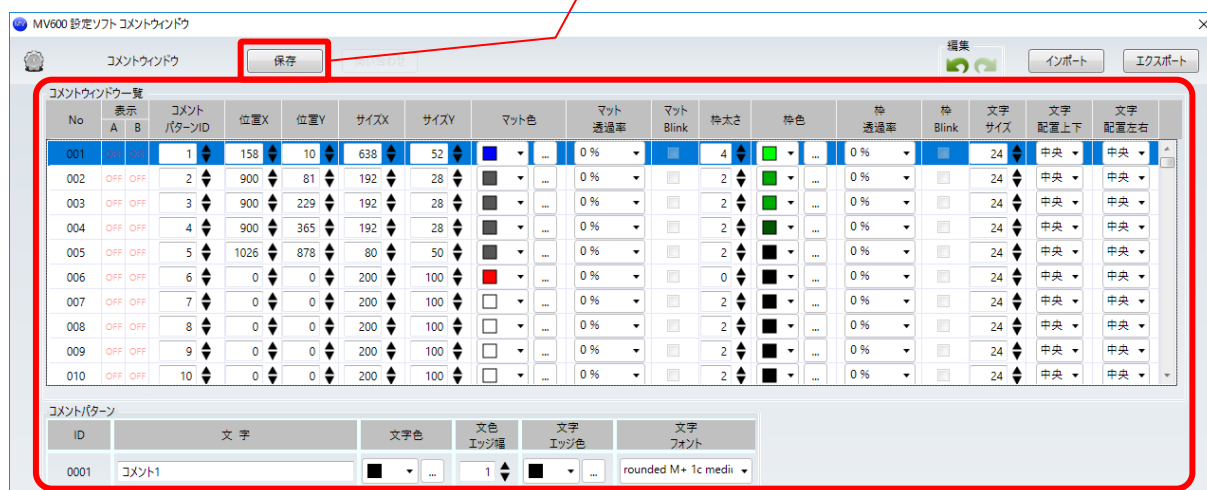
MV600 設定ソフト コメントウィンドウ

コメントウィンドウ

保存

編集

インポート

エクスポート

コメントウィンドウ一覧

| No | 表示 A | 表示 B | コメントパターンID | 位置X | 位置Y | サイズX | サイズY | マット色 | マット透過率 | マットBlink | 枠太さ | 枠色 | 枠透過率 | 枠Blink | 文字サイズ | 文字配置上下 | 文字配置左右 |
|---|---|---|---|---|---|---|---|---|---|---|---|---|---|---|---|---|---|
| 001 | OFF | OFF | 1 | 158 | 10 | 638 | 52 | ... | 0 % | | 4 | ... | 0 % | | 24 | 中央 | 中央 |
| 002 | OFF | OFF | 2 | 900 | 81 | 192 | 28 | ... | 0 % | | 2 | ... | 0 % | | 24 | 中央 | 中央 |
| 003 | OFF | OFF | 3 | 900 | 229 | 192 | 28 | ... | 0 % | | 2 | ... | 0 % | | 24 | 中央 | 中央 |
| 004 | OFF | OFF | 4 | 900 | 365 | 192 | 28 | ... | 0 % | | 2 | ... | 0 % | | 24 | 中央 | 中央 |
| 005 | OFF | OFF | 5 | 1026 | 878 | 80 | 50 | ... | 0 % | | 2 | ... | 0 % | | 24 | 中央 | 中央 |
| 006 | OFF | OFF | 6 | 0 | 0 | 200 | 100 | ... | 0 % | | 0 | ... | 0 % | | 24 | 中央 | 中央 |
| 007 | OFF | OFF | 7 | 0 | 0 | 200 | 100 | ... | 0 % | | 2 | ... | 0 % | | 24 | 中央 | 中央 |
| 008 | OFF | OFF | 8 | 0 | 0 | 200 | 100 | ... | 0 % | | 2 | ... | 0 % | | 24 | 中央 | 中央 |
| 009 | OFF | OFF | 9 | 0 | 0 | 200 | 100 | ... | 0 % | | 2 | ... | 0 % | | 24 | 中央 | 中央 |
| 010 | OFF | OFF | 10 | 0 | 0 | 200 | 100 | ... | 0 % | | 2 | ... | 0 % | | 24 | 中央 | 中央 |

コメントパターン

| ID | 文 字 | 文字色 | 文色エッジ幅 | 文字エッジ色 | 文字フォント |
|---|---|---|---|---|---|
| 0001 | コメント1 | ... | 1 | ... | rounded M+ 1c medi |